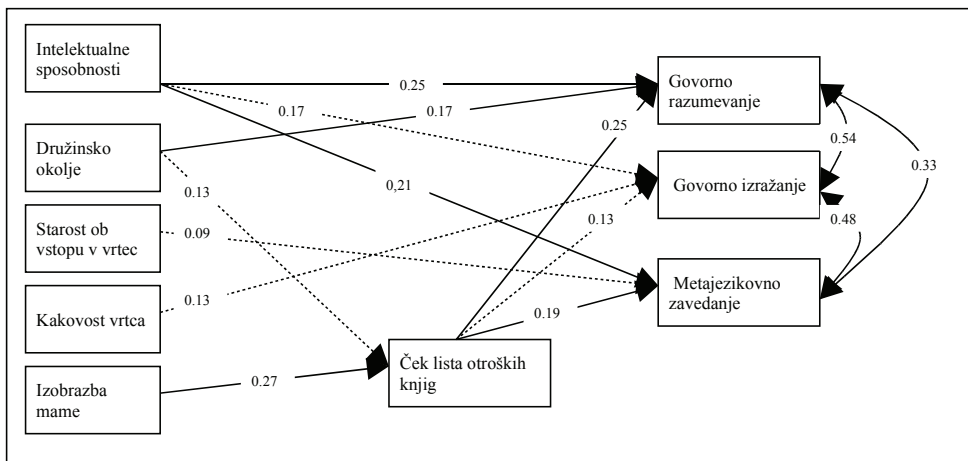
Intelektualne sposobnosti

Družinsko okolje

Starost ob vstopu v vrtec

Kakovost vrtca

Izobrazba mame

0.25

0.17

0.17

0,21

0.13

0.09

0.13

0.27

0.25

0.13

0.19

Govorno razumevanje

Govorno izražanje

Metajezikovno zavedanje

Ček lista otroških knjig

0.54

0.48

0.33